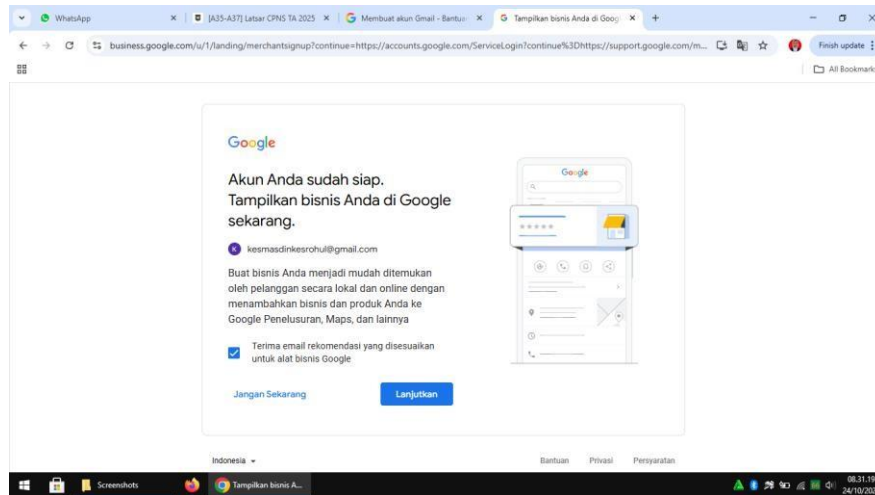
WhatsApp
[A35-A37] Latsar CPNS TA 2025
Membuat akun Gmail - Bantua
Tampilkan bisnis Anda di Goog
business.google.com/u/1/landing/merchantsignup?continue=https://accounts.google.com/ServiceLogin?continue%3Dhttps://support.google.com/m...
Finish update
All Bookmark

Google

Akun Anda sudah siap. Tampilkan bisnis Anda di Google sekarang.

kesmasdinkesrohul@gmail.com

Buat bisnis Anda menjadi mudah ditemukan oleh pelanggan secara lokal dan online dengan menambahkan bisnis dan produk Anda ke Google Penelusuran, Maps, dan lainnya

Terima email rekomendasi yang disesuaikan untuk alat bisnis Google

Jangan Sekarang
Lanjutkan

Google

Indonesia
Bantuan
Privasi
Persyaratan

Screenshots
Tampilkan bisnis A...
08.31.19
24/10/20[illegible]